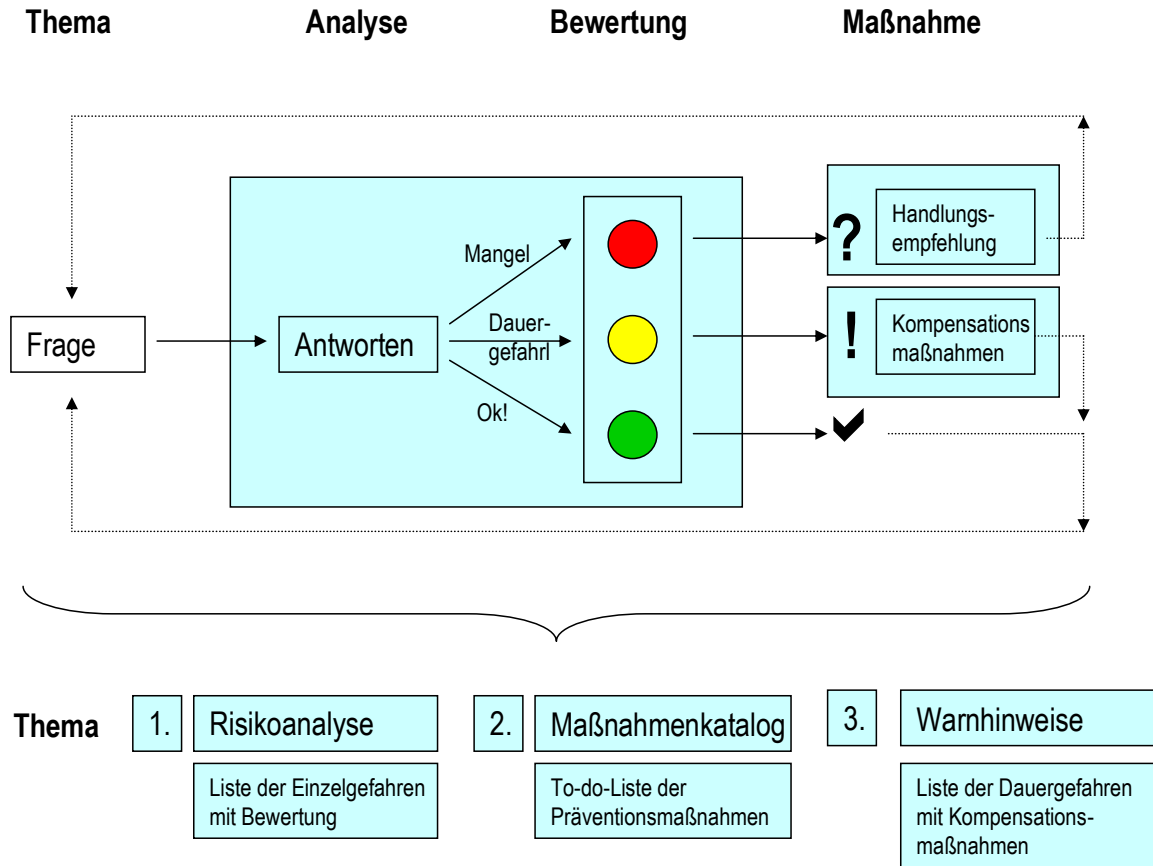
Thema Analyse Bewertung Maßnahme

Frage

Antworten

Mangel

Dauergefahrl

Ok!

?

Handlungsempfehlung

!

Kompensations maßnahmen

✔

Thema

1.

Risikoanalyse

Liste der Einzelgefahren mit Bewertung

2.

Maßnahmenkatalog

To-do-Liste der Präventionsmaßnahmen

3.

Warnhinweise

Liste der Dauergefahren mit Kompensationsmaßnahmen